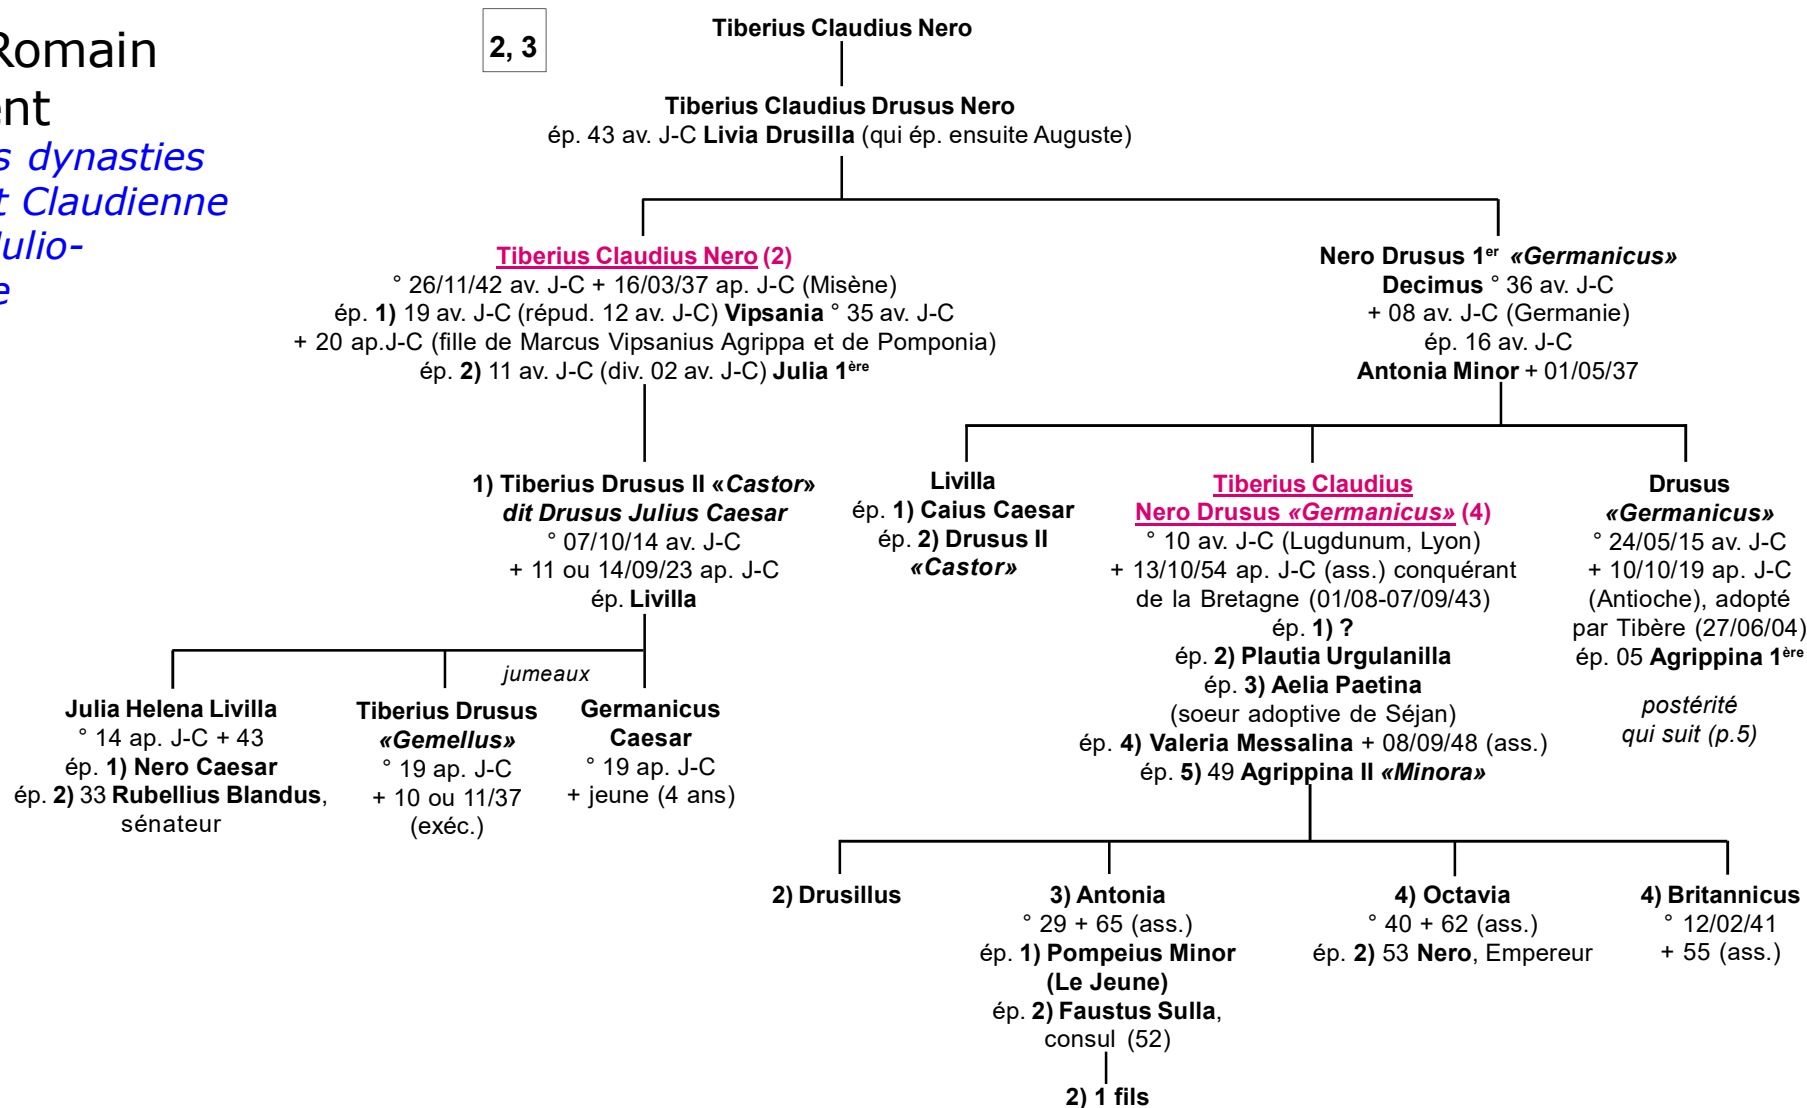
Romain
nt
s dynasties
t Claudienne
ulio-
e

2, 3

Tiberius Claudius Nero

Tiberius Claudius Drusus Nero
ép. 43 av. J-C Livia Drusilla (qui ép. ensuite Auguste)

Tiberius Claudius Nero (2)
° 26/11/42 av. J-C + 16/03/37 ap. J-C (Misène)
ép. 1) 19 av. J-C (répud. 12 av. J-C) Vipsania ° 35 av. J-C
+ 20 ap.J-C (fille de Marcus Vipsanius Agrippa et de Pomponia)
ép. 2) 11 av. J-C (div. 02 av. J-C) Julia 1$^{ère}$

Nero Drusus 1$^{er}$ «Germanicus»
Decimus ° 36 av. J-C
+ 08 av. J-C (Germanie)
ép. 16 av. J-C
Antonia Minor + 01/05/37

1) Tiberius Drusus II «Castor»
dit Drusus Julius Caesar
° 07/10/14 av. J-C
+ 11 ou 14/09/23 ap. J-C
ép. Livilla

Livilla
ép. 1) Caius Caesar
ép. 2) Drusus II
«Castor»

Tiberius Claudius
Nero Drusus «Germanicus» (4)
° 10 av. J-C (Lugdunum, Lyon)
+ 13/10/54 ap. J-C (ass.) conquérant
de la Bretagne (01/08-07/09/43)
ép. 1) ?
ép. 2) Plautia Urgulanilla
ép. 3) Aelia Paetina
(soeur adoptive de Séjan)
ép. 4) Valeria Messalina + 08/09/48 (ass.)
ép. 5) 49 Agrippina II «Minora»

Drusus
«Germanicus»
° 24/05/15 av. J-C
+ 10/10/19 ap. J-C
(Antioche), adopté
par Tibère (27/06/04)
ép. 05 Agrippina 1$^{ère}$

postérité
qui suit (p.5)

jumeaux

Julia Helena Livilla
° 14 ap. J-C + 43
ép. 1) Nero Caesar
ép. 2) 33 Rubellius Blandus,
sénateur

Tiberius Drusus
«Gemellus»
° 19 ap. J-C
+ 10 ou 11/37
(exéc.)

Germanicus
Caesar
° 19 ap. J-C
+ jeune (4 ans)

2) Drusillus

3) Antonia
° 29 + 65 (ass.)
ép. 1) Pompeius Minor
(Le Jeune)
ép. 2) Faustus Sulla,
consul (52)

2) 1 fils

4) Octavia
° 40 + 62 (ass.)
ép. 2) 53 Nero, Empereur

4) Britannicus
° 12/02/41
+ 55 (ass.)